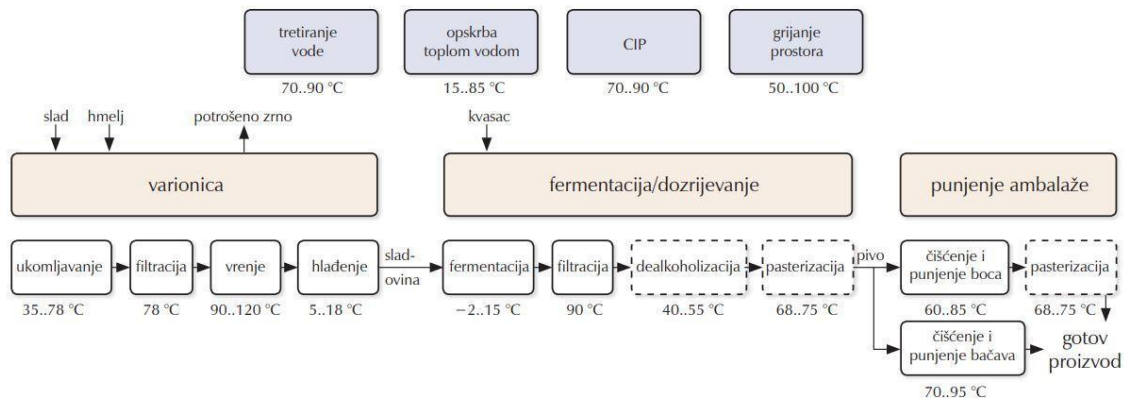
tretiranje vode
70..90 °C

opskrba toplom vodom
15..85 °C

CIP
70..90 °C

grijanje prostora
50..100 °C

slad
hmelj
potrošeno zrno

kvasac

varionica

fermentacija/dozrijevanje

punjenje ambalaže

ukomljavanje
35..78 °C

filtracija
78 °C

vrenje
90..120 °C

hlađenje
5..18 °C

sladovina

fermentacija
−2..15 °C

filtracija
90 °C

dealkoholizacija
40..55 °C

pasterizacija
68..75 °C

pivo

čišćenje i punjenje boca
60..85 °C

pasterizacija
68..75 °C

čišćenje i punjenje bačava
70..95 °C

gotov proizvod